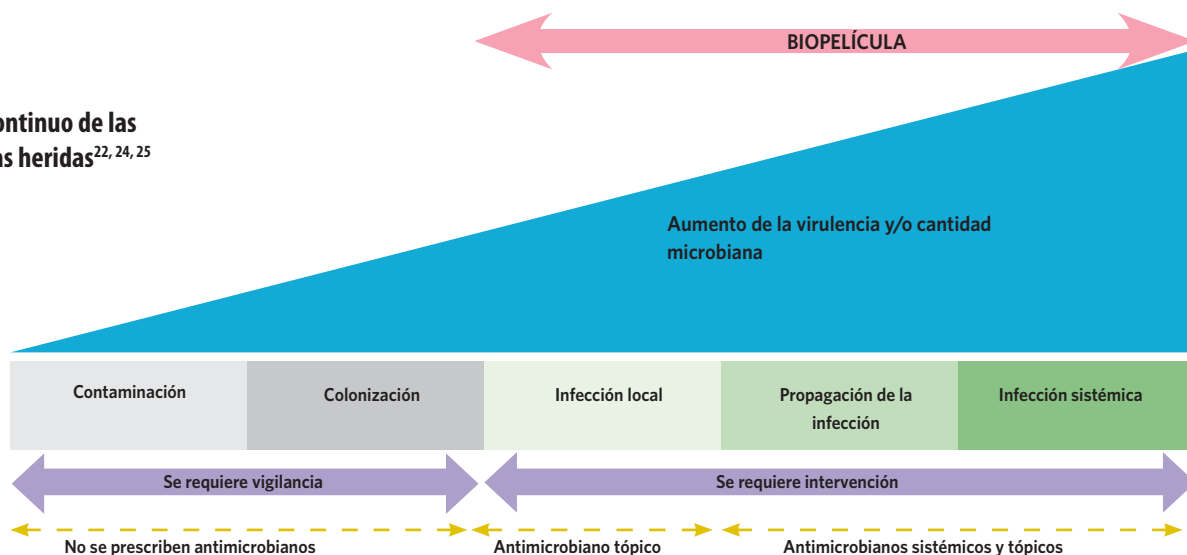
ontinuo de las
as heridas$^{22, 24, 25}$

BIOPELÍCULA

Aumento de la virulencia y/o cantidad microbiana

| Contaminación | Colonización | Infección local | Propagación de la infección | Infección sistémica |
|---|---|---|---|---|

Se requiere vigilancia

Se requiere intervención

No se prescriben antimicrobianos

Antimicrobiano tópico

Antimicrobianos sistémicos y tópicos